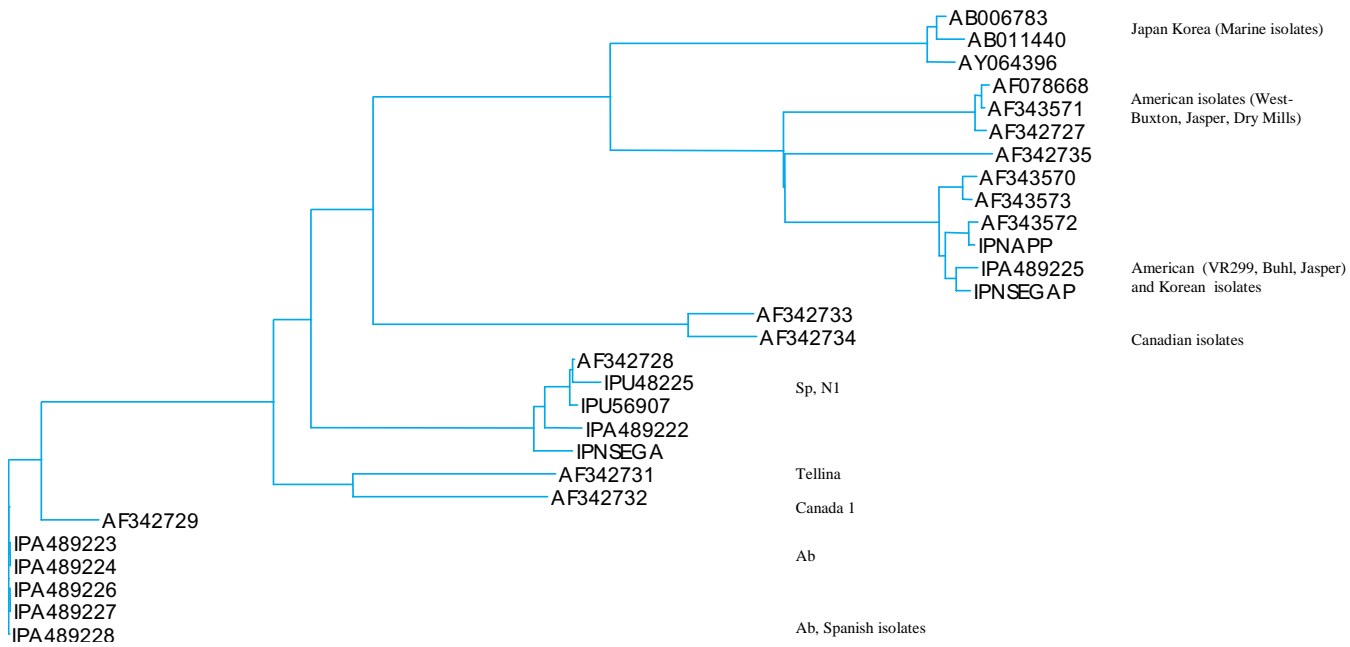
AB006783
AB011440
AY064396
Japan Korea (Marine isolates)

AF078668
AF343571
AF342727
American isolates (West-Buxton, Jasper, Dry Mills)

AF342735

AF343570
AF343573
AF343572
IPNAPP
IPA489225
IPNSEGAP
American (VR299, Buhl, Jasper) and Korean isolates

AF342733
AF342734
Canadian isolates

AF342728
IPU48225
IPU56907
IPA489222
IPNSEGA
Sp, N1

AF342731
Tellina

AF342732
Canada 1

AF342729

IPA489223
IPA489224
Ab

IPA489226
IPA489227
IPA489228
Ab, Spanish isolates